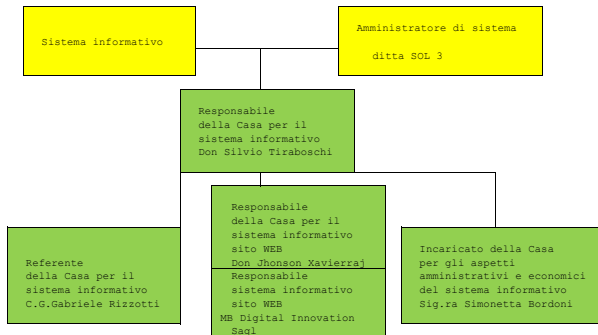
Sistema informativo

Amministratore di sistema
ditta SOL 3

Responsabile
della Casa per il
sistema informativo
Don Silvio Tiraboschi

Referente
della Casa per il
sistema informativo
C.G.Gabriele Rizzotti

Responsabile
della Casa per il
sistema informativo
sito WEB
Don Jhonson Xavierraj

Responsabile
sistema informativo
sito WEB
MB Digital Innovation
Sagl

Incaricato della Casa
per gli aspetti
amministrativi e economici
del sistema informativo
Sig.ra Simonetta Bordoni